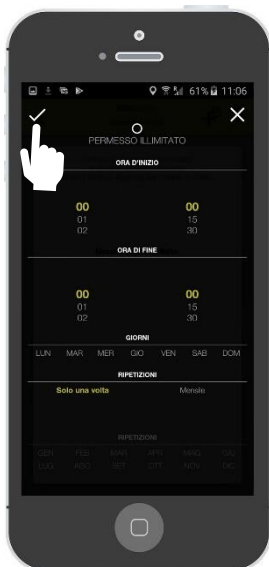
61% 11:06

PERMESSO ILLIMITATO

ORA D'INIZIO

00 00
01 15
02 30

ORA DI FINE

00 00
01 15
02 30

GIORNI

LUN MAR MER GIO VEN SAB DOM

RIPETIZIONI

Solo una volta Mensile

RIPETIZIONI

GEN FEB MAR APR MAG GIU
LUG AGO SET OTT NOV DIC